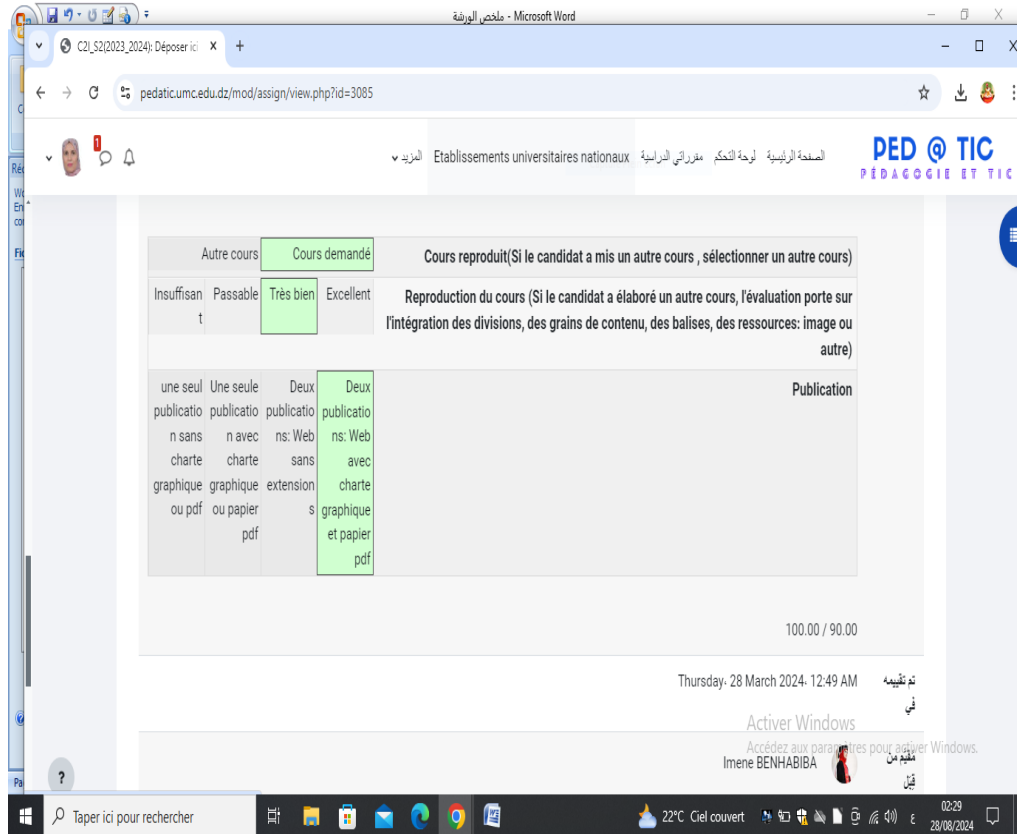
ملخص الورشة - Microsoft Word

C2I_S2(2023_2024): Déposer ici ×

pedatic.umc.edu.dz/mod/assign/view.php?id=3085

PED @ TIC
PÉDAGOGIE ET TIC

الصفحة الرئيسية لوحة التحكم مقرراتي الدراسية Etablissements universitaires nationaux المزيد

| Autre cours | Cours demandé | Cours reproduit(Si le candidat a mis un autre cours , sélectionner un autre cours) |
|---|---|---|

| Insuffisant | Passable | Très bien | Excellent | Reproduction du cours (Si le candidat a élaboré un autre cours, l'évaluation porte sur l'intégration des divisions, des grains de contenu, des balises, des ressources: image ou autre) |
|---|---|---|---|---|
| une seul publication sans charte graphique ou pdf | Une seule publication avec charte graphique ou papier pdf | Deux publications: Web sans extensions | Deux publications: Web avec charte graphique et papier pdf | Publication |

100.00 / 90.00

تم تقييمه في
Thursday، 28 March 2024، 12:49 AM

Activer Windows
Accédez aux paramètres pour activer Windows.

مقيم من قبل
Imene BENHABIBA

?

Taper ici pour rechercher
22°C Ciel couvert
02:29
28/08/2024